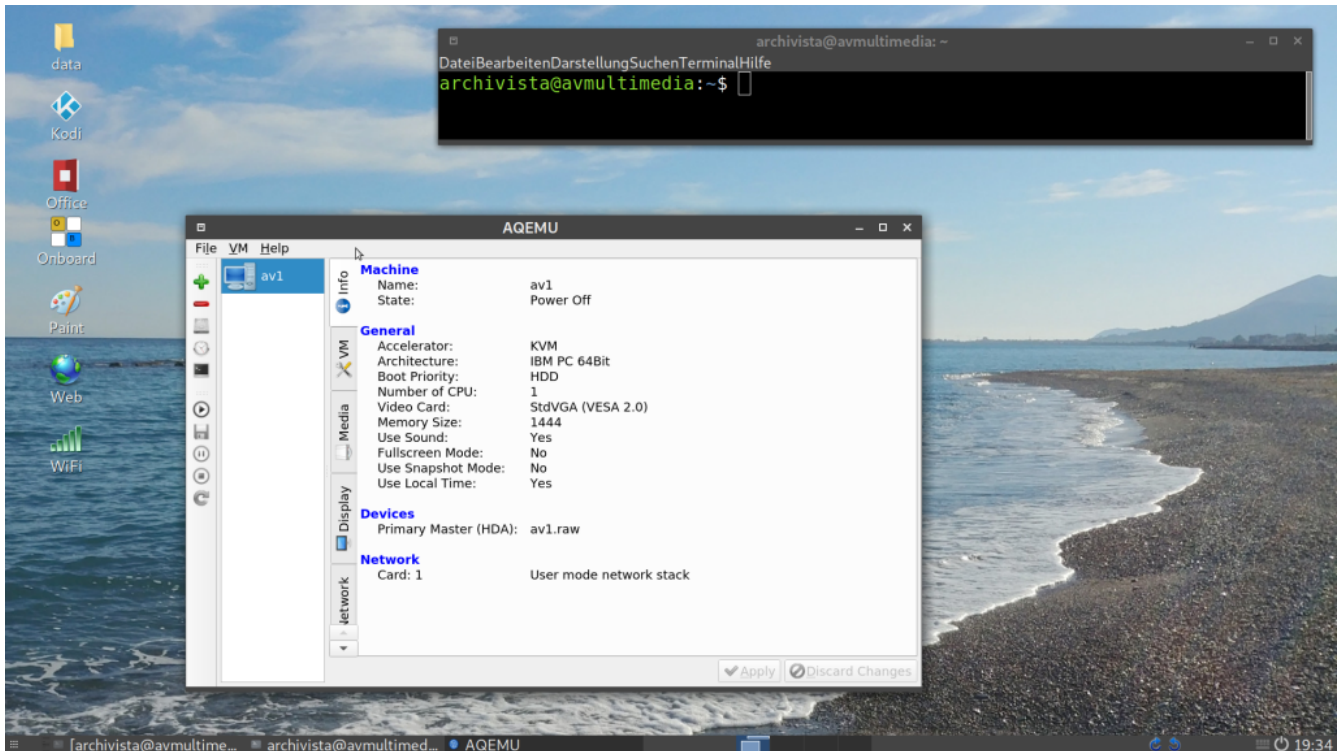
data
Kodi
Office
Onboard
Paint
Web
WiFi

archivista@avmultimedia: ~
DateiBearbeitenDarstellungSuchenTerminalHilfe
archivista@avmultimedia:~$

AQEMU
File VM Help
av1
Info
VM
Media
Display
Network

Machine
Name: av1
State: Power Off

General
Accelerator: KVM
Architecture: IBM PC 64Bit
Boot Priority: HDD
Number of CPU: 1
Video Card: StdVGA (VESA 2.0)
Memory Size: 1444
Use Sound: Yes
Fullscreen Mode: No
Use Snapshot Mode: No
Use Local Time: Yes

Devices
Primary Master (HDA): av1.raw

Network
Card: 1 User mode network stack

Apply
Discard Changes

[archivista@avmultime... archivista@avmultimed... AQEMU
19:34